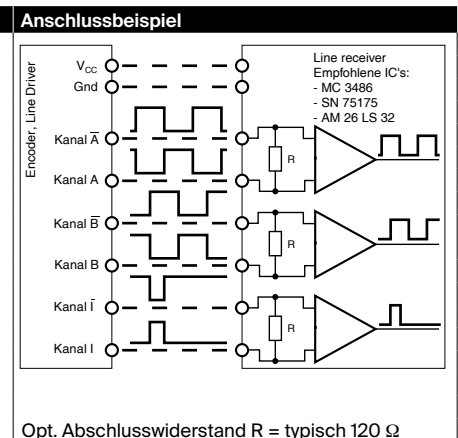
Anschlussbeispiel

Encoder, Line Driver

$V_{CC}$

Gnd

Kanal $\overline{A}$

Kanal A

Kanal $\overline{B}$

Kanal B

Kanal $\overline{I}$

Kanal I

Line receiver
Empfohlene IC's:
- MC 3486
- SN 75175
- AM 26 LS 32

R

R

R

Opt. Abschlusswiderstand R = typisch 120 Ω